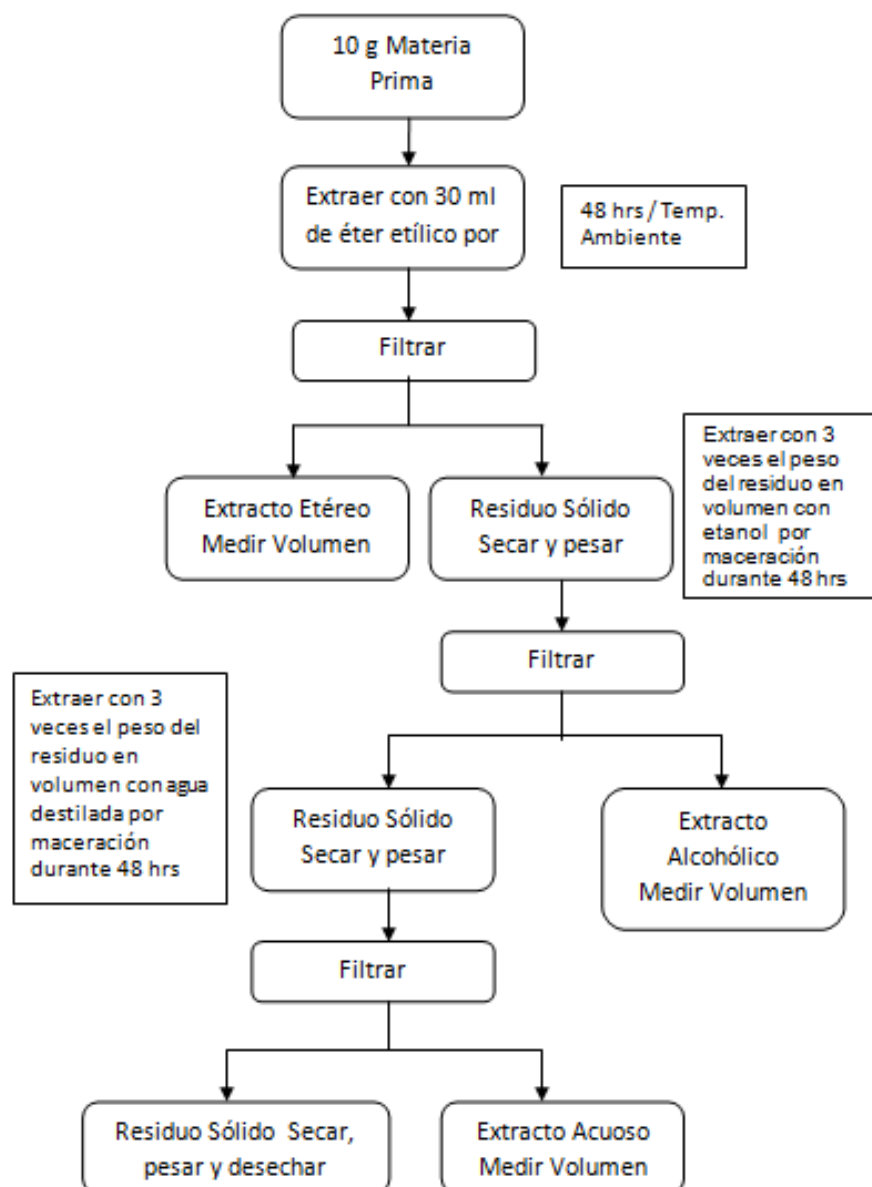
10 g Materia Prima

Extraer con 30 ml de éter etílico por

48 hrs / Temp. Ambiente

Filtrar

Extracto Etéreo Medir Volumen

Residuo Sólido Secar y pesar

Extraer con 3 veces el peso del residuo en volumen con etanol por maceración durante 48 hrs

Filtrar

Extraer con 3 veces el peso del residuo en volumen con agua destilada por maceración durante 48 hrs

Residuo Sólido Secar y pesar

Extracto Alcohólico Medir Volumen

Filtrar

Residuo Sólido Secar, pesar y desechar

Extracto Acuoso Medir Volumen